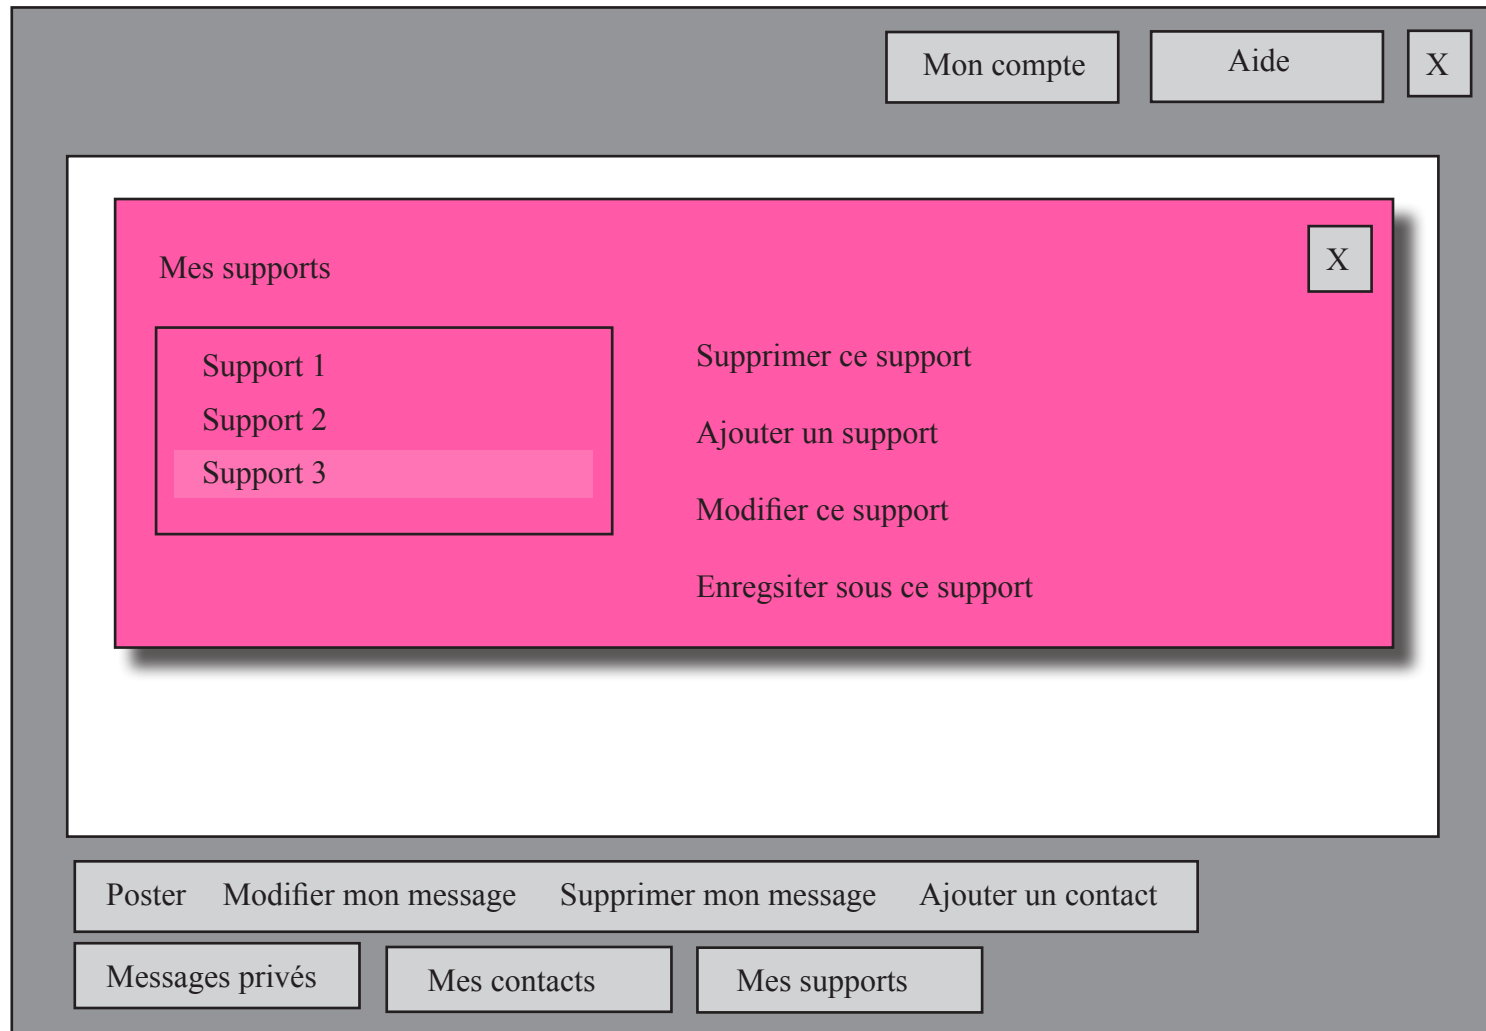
Mon compte

Aide

X

Mes supports

X

Support 1

Support 2

Support 3

Supprimer ce support

Ajouter un support

Modifier ce support

Enregsiter sous ce support

Poster

Modifier mon message

Supprimer mon message

Ajouter un contact

Messages privés

Mes contacts

Mes supports